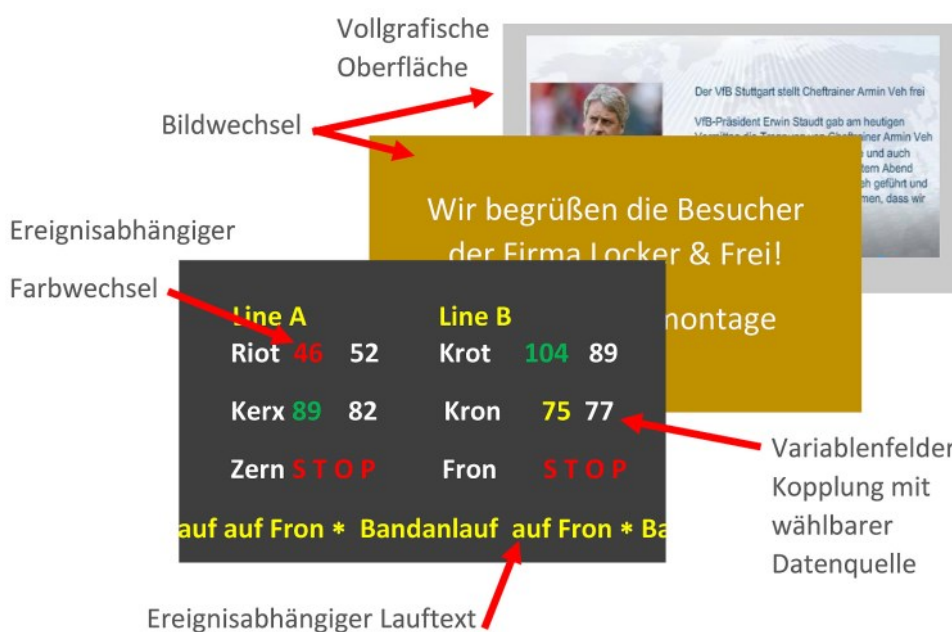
Vollgrafische Oberfläche

Bildwechsel

Der VfB Stuttgart stellt Cheftrainer Armin Veh frei

VfB-Präsident Erwin Staudt gab am heutigen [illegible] Cheftrainer Armin Veh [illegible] und auch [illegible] Abend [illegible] geführt und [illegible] dass wir

Ereignisabhängiger Farbwechsel

Wir begrüßen die Besucher der Firma Locker & Frei!

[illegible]montage

| Line A | | | Line B | | |
|---|---|---|---|---|---|
| Riot | 46 | 52 | Krot | 104 | 89 |
| Kerx | 89 | 82 | Kron | 75 | 77 |
| Zern | S T O P | | Fron | S T O P | |

auf auf Fron * Bandanlauf auf Fron * Ba

Variablenfelder Kopplung mit wählbarer Datenquelle

Ereignisabhängiger Lauftext